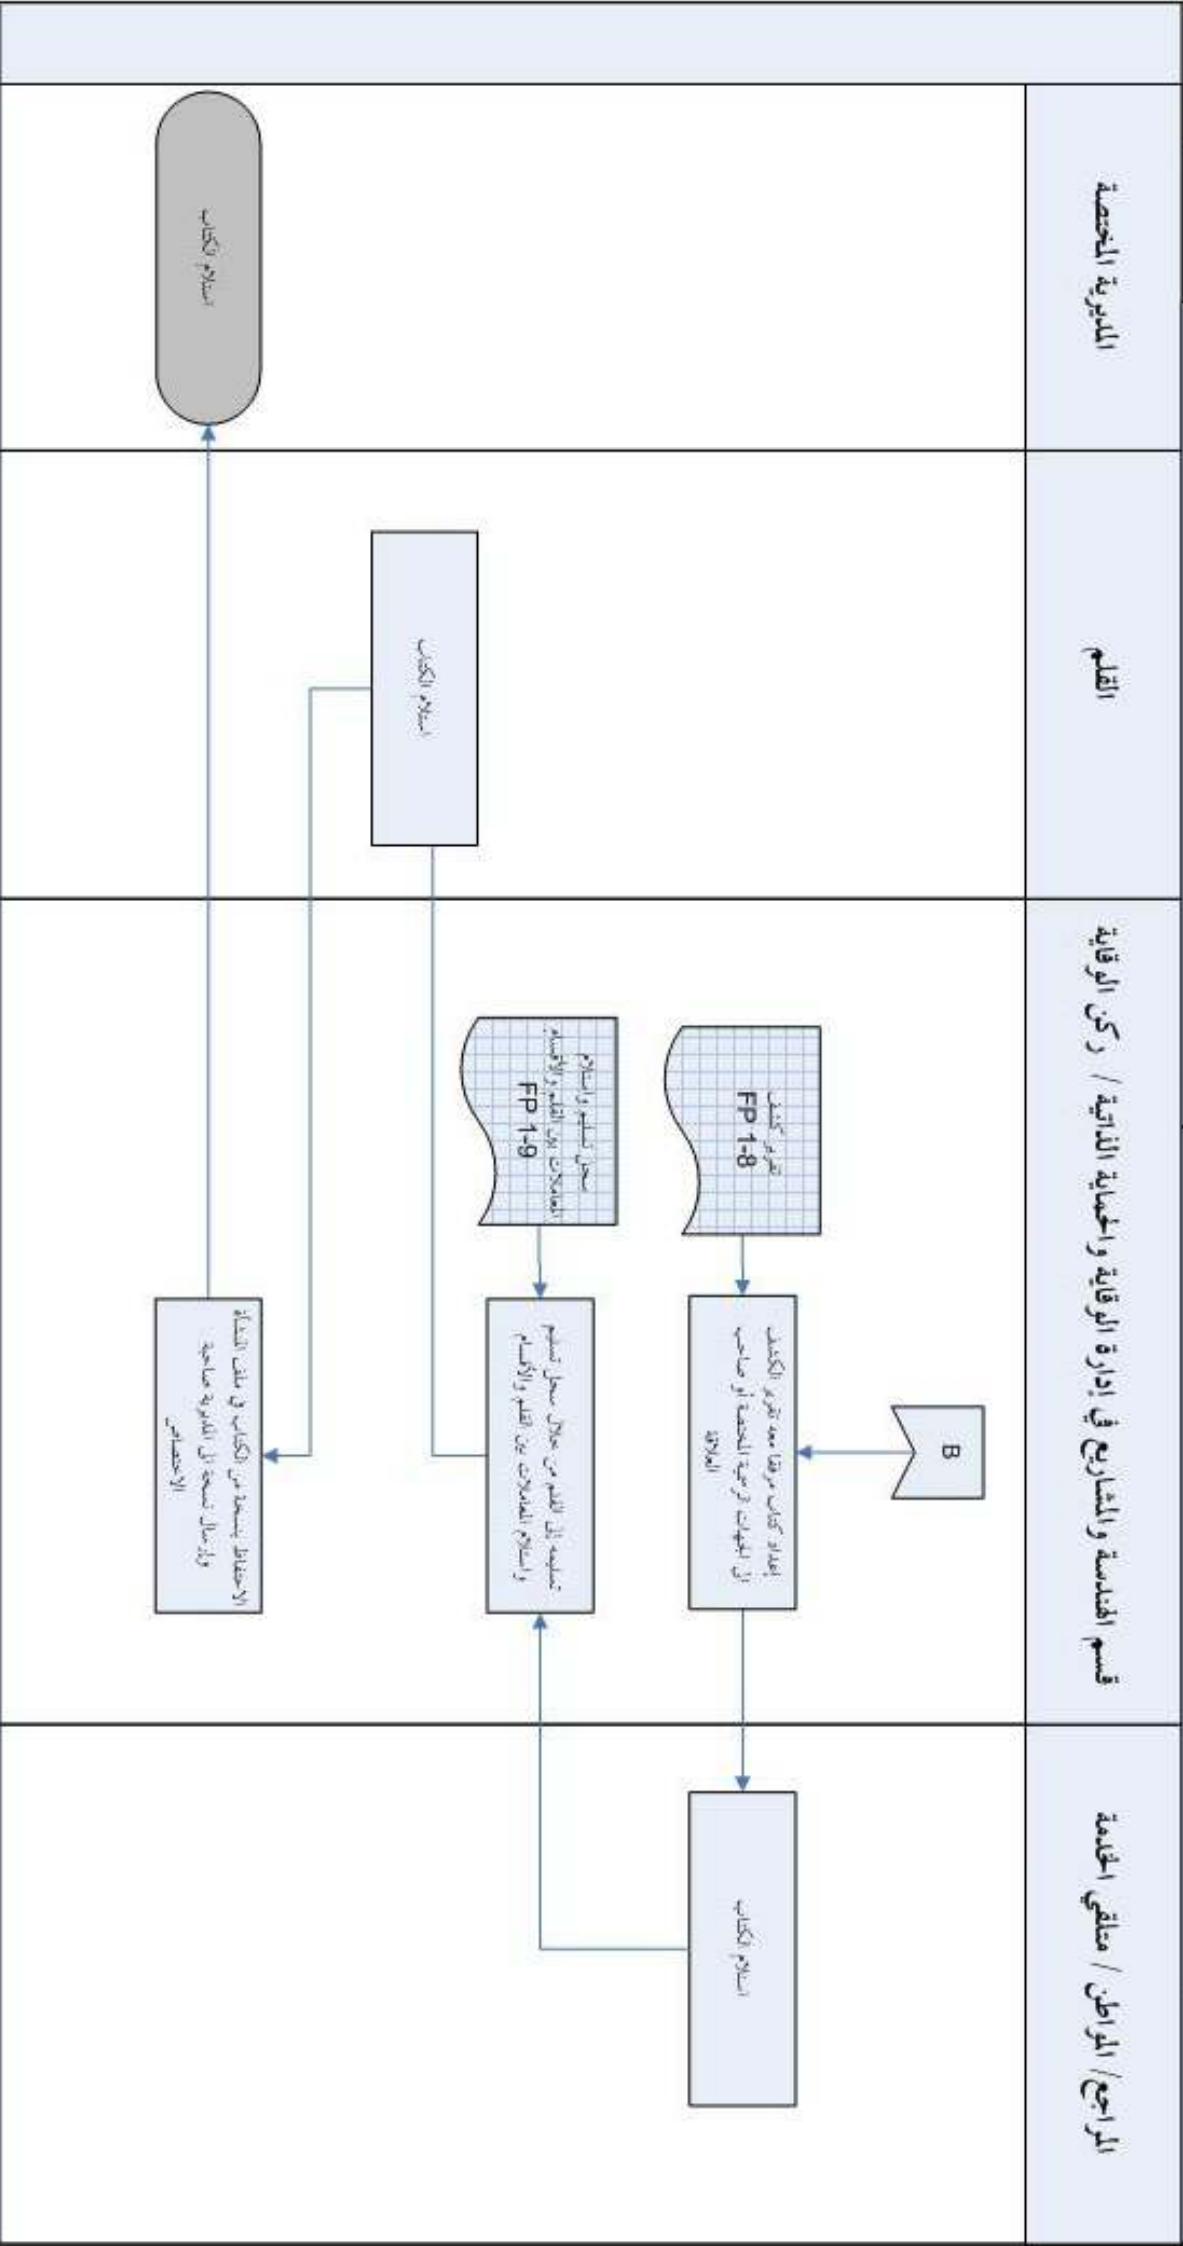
المراجع/ المواطن / متلقي الخدمة

قسم الهندسة والمشاريع في إدارة الوقاية والحماية الذاتية / ركن الوقاية

القلم

المديرية المختصة

B

تقرير كشف
FP 1-8

إعداد كتاب مرفقا معه تقرير الكشف إلى الجهات الرسمية المختصة أو صاحب العلاقة

استلام الكتاب

سجل تسليم واستلام المعاملات بين القلم والأقسام
FP 1-9

تسليمه إلى القلم من خلال سجل تسليم واستلام المعاملات بين القلم والأقسام

استلام الكتاب

الاحتفاظ بنسخة من الكتاب في ملف المنشأة وإرسال نسخة إلى المديرية صاحبة الاختصاص

استلام الكتاب